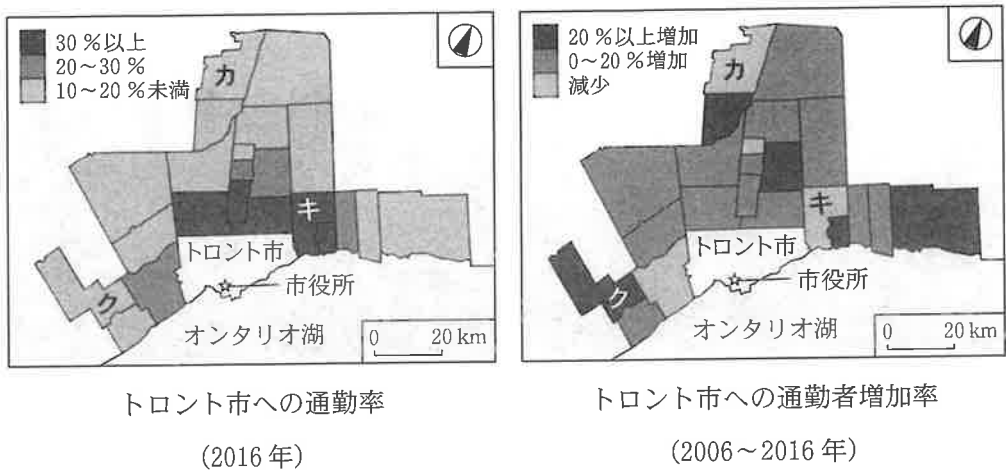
30％以上
20～30％
10～20％未満

カ
キ
ク
トロント市
市役所
オンタリオ湖
0　20 km

トロント市への通勤率
(2016年)

20％以上増加
0～20％増加
減少

カ
キ
ク
トロント市
市役所
オンタリオ湖
0　20 km

トロント市への通勤者増加率
(2006～2016年)